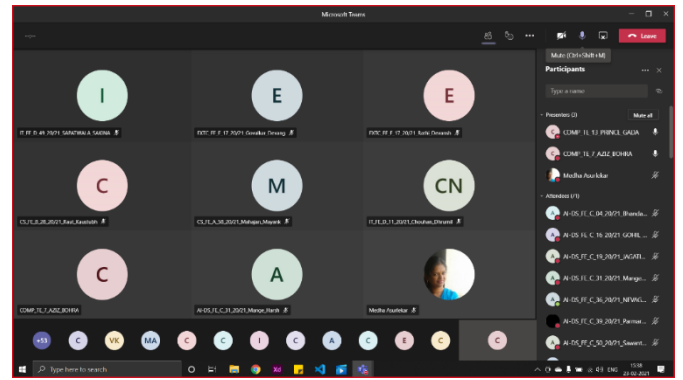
Microsoft Teams

Leave

Mute (Ctrl+Shift+M)

Participants

Type a name

Presenters (3)

Mute all

COMP_TE_13_PRINCE_GADA

COMP_TE_7_AZIZ_BOHRA

Medha Asurlekar

Attendees (71)

AI-DS_FE_C_04_20/21_Bhanda...

AI-DS_FE_C_16_20/21_GOHIL_...

AI-DS_FE_C_19_20/21_JAGATI...

AI-DS_FE_C_31_20/21_Mange...

AI-DS_FE_C_36_20/21_NEVAG...

AI-DS_FE_C_39_20/21_Parmar...

AI-DS_FE_C_50_20/21_Sawant...

I

IT_FE_D_49_20/21_SAPATWALA_SAKINA

E

EXTC_FE_E_17_20/21_Gondkar_Devang

E

EXTC_FE_E_17_20/21_Sathe Devansh

C

CS_FE_B_28_20/21_Raut_Kaustubh

M

CS_FE_A_58_20/21_Mahajan_Mayank

CN

IT_FE_D_11_20/21_Chauhan_Dhrumil

C

COMP_TE_7_AZIZ_BOHRA

A

AI-DS_FE_C_31_20/21_Mange_Harsh

Medha Asurlekar

+53 C VK MA C C I C C A C E C C

Type here to search

ENG 15:58 23-02-2021